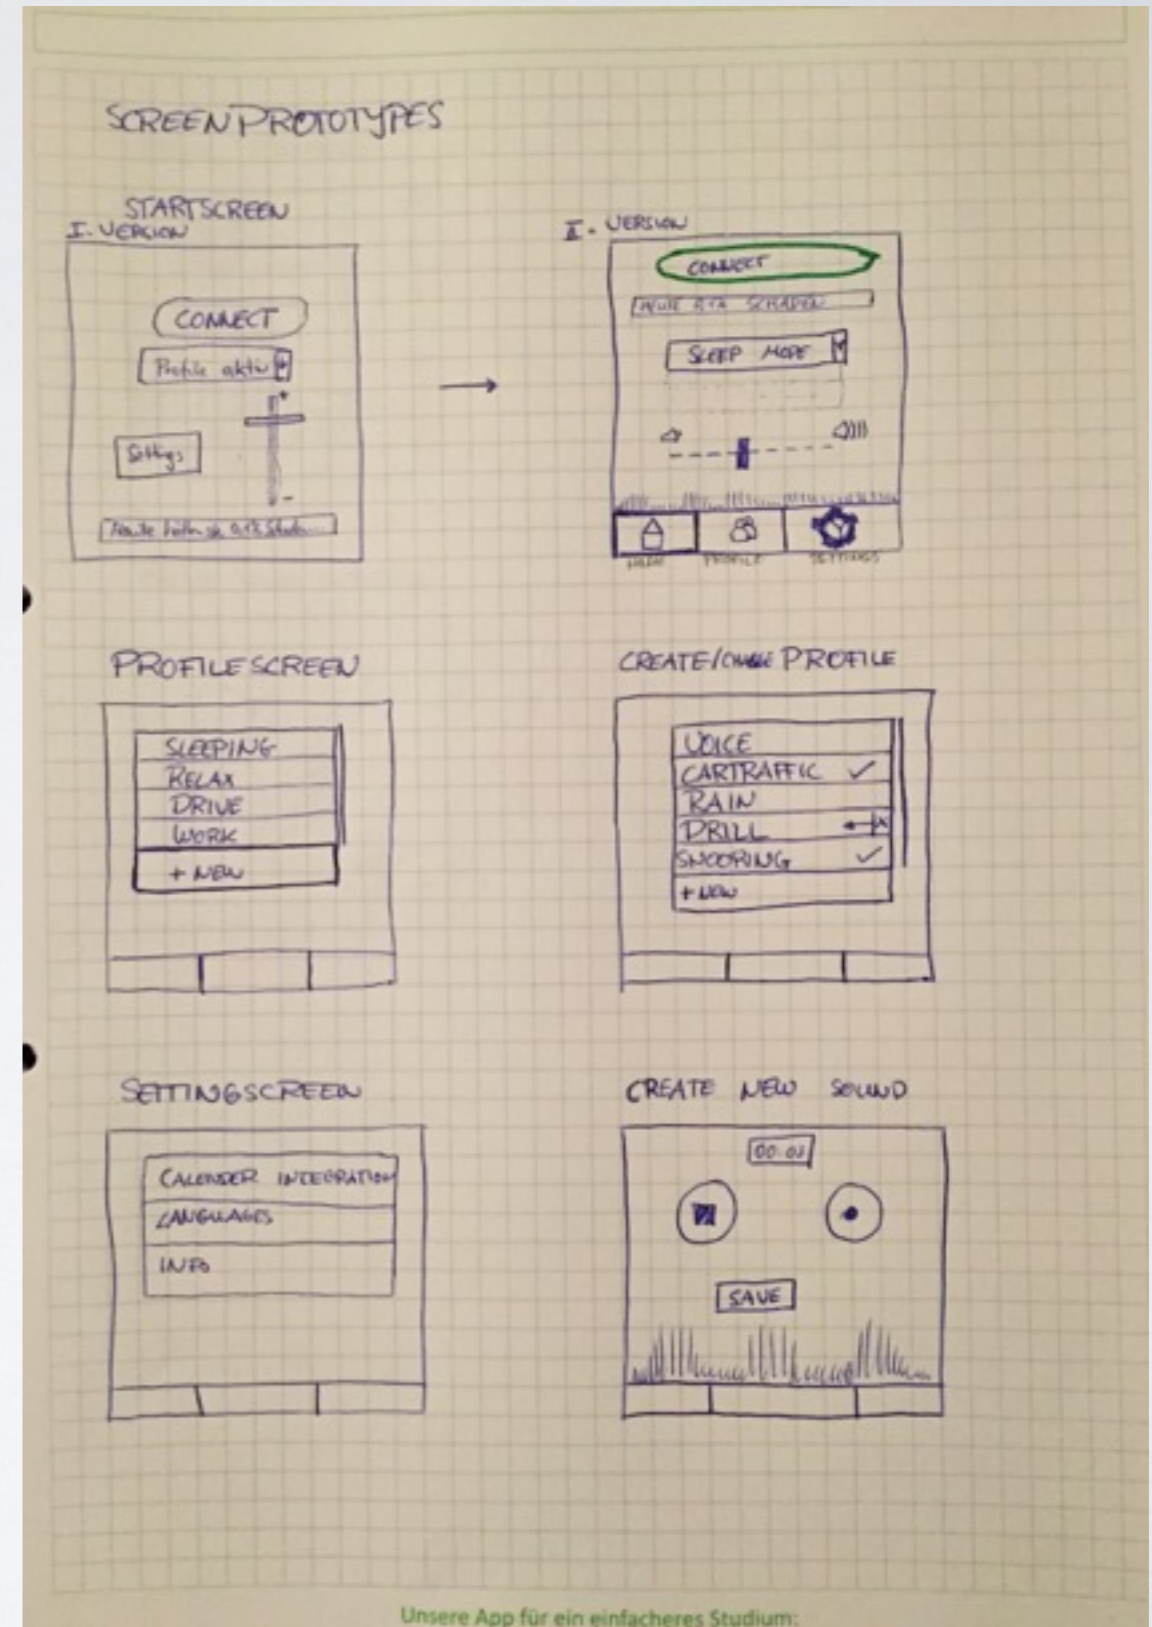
SCREENPROTOTYPES

STARTSCREEN
I. VERSION

CONNECT
Profile aktiv
+
Settings
-
Heute hatten sie 0,1% Schaden

II. VERSION

CONNECT
HEUTE 0,1% SCHADEN
SLEEP MODE
HOME PROFILE SETTINGS

PROFILESCREEN

SLEEPING
RELAX
DRIVE
WORK
+ NEW

CREATE/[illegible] PROFILE

VOICE
CARTRAFFIC ✓
RAIN
DRILL
SNOORING ✓
+ NEW

SETTINGSCREEN

CALENDER INTEGRATION
LANGUAGES
INFO

CREATE NEW SOUND

00:00
SAVE

Unsere App für ein einfacheres Studium: